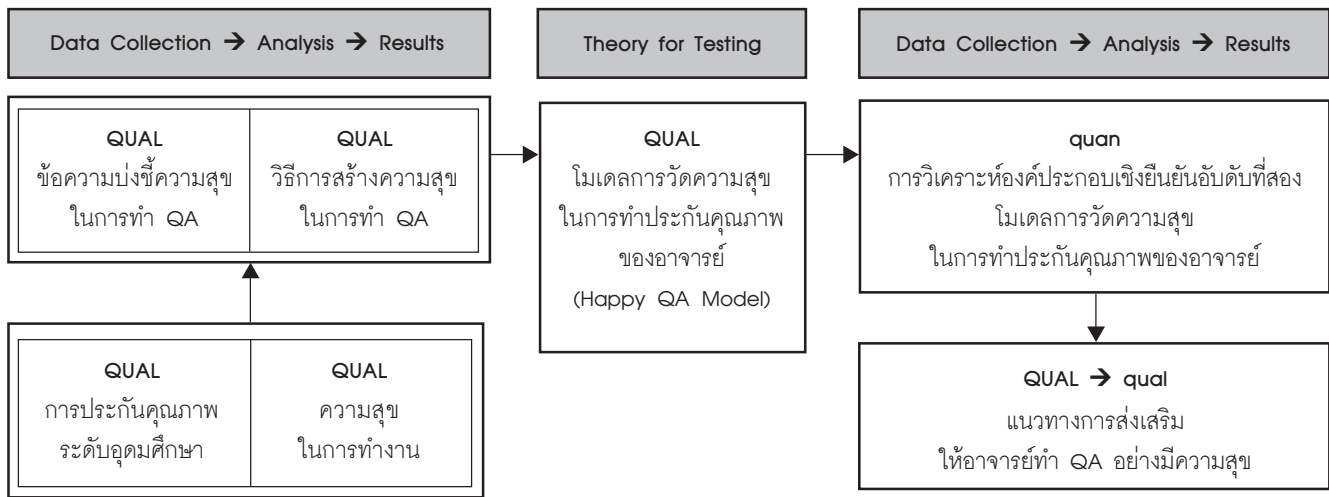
Data Collection → Analysis → Results

Theory for Testing

Data Collection → Analysis → Results

QUAL
ข้อความบ่งชี้ความสุข ในการทำ QA

QUAL
วิธีการสร้างความสุข ในการทำ QA

QUAL
โมเดลการวัดความสุข ในการทำประกันคุณภาพ ของอาจารย์
(Happy QA Model)

quan
การวิเคราะห์องค์ประกอบเชิงยืนยันอับดับที่สอง โมเดลการวัดความสุข ในการทำประกันคุณภาพของอาจารย์

QUAL
การประกันคุณภาพ ระดับอุดมศึกษา

QUAL
ความสุข ในการทำงาน

QUAL → qual
แนวทางการส่งเสริม ให้อาจารย์ทำ QA อย่างมีความสุข